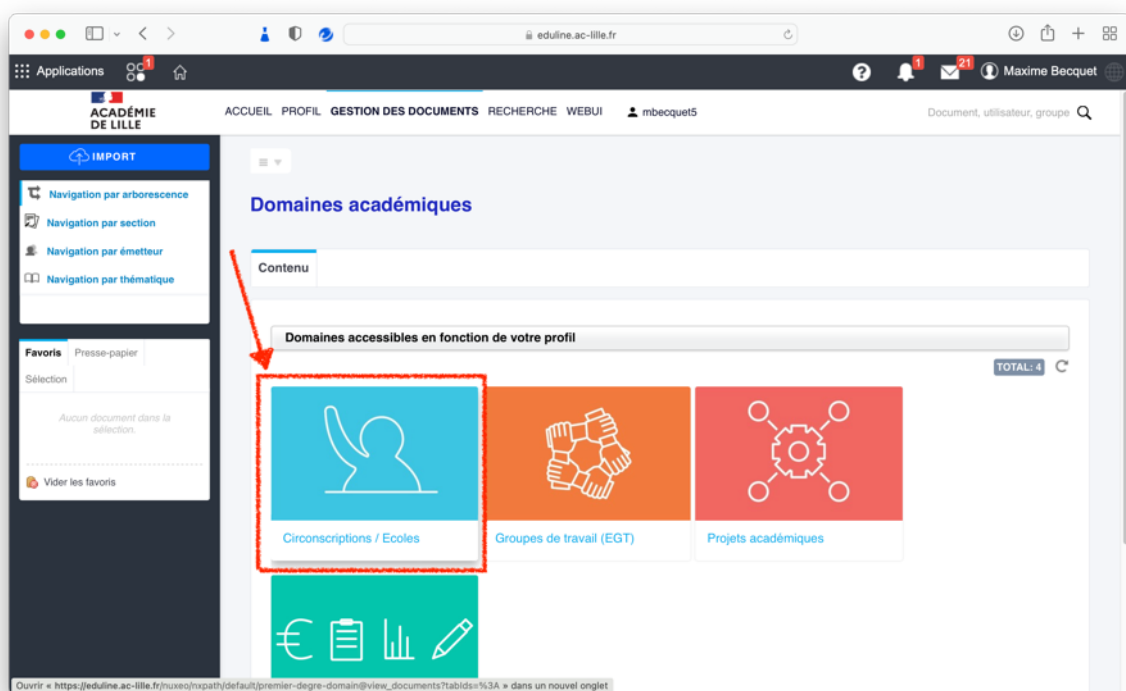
eduline.ac-lille.fr

Applications 1

1 21 Maxime Becquet

ACADÉMIE DE LILLE

ACCUEIL PROFIL GESTION DES DOCUMENTS RECHERCHE WEBUI mbecquet5

Document, utilisateur, groupe

IMPORT

Navigation par arborescence
Navigation par section
Navigation par émetteur
Navigation par thématique

Favoris Presse-papier
Sélection

Aucun document dans la sélection.

Vider les favoris

Domaines académiques

Contenu

Domaines accessibles en fonction de votre profil

TOTAL: 4

Circonscriptions / Ecoles

Groupes de travail (EGT)

Projets académiques

Ouvrir « https://eduline.ac-lille.fr/nuxeo/nxpath/default/premier-degre-domain@view_documents?tabIds=%3A » dans un nouvel onglet